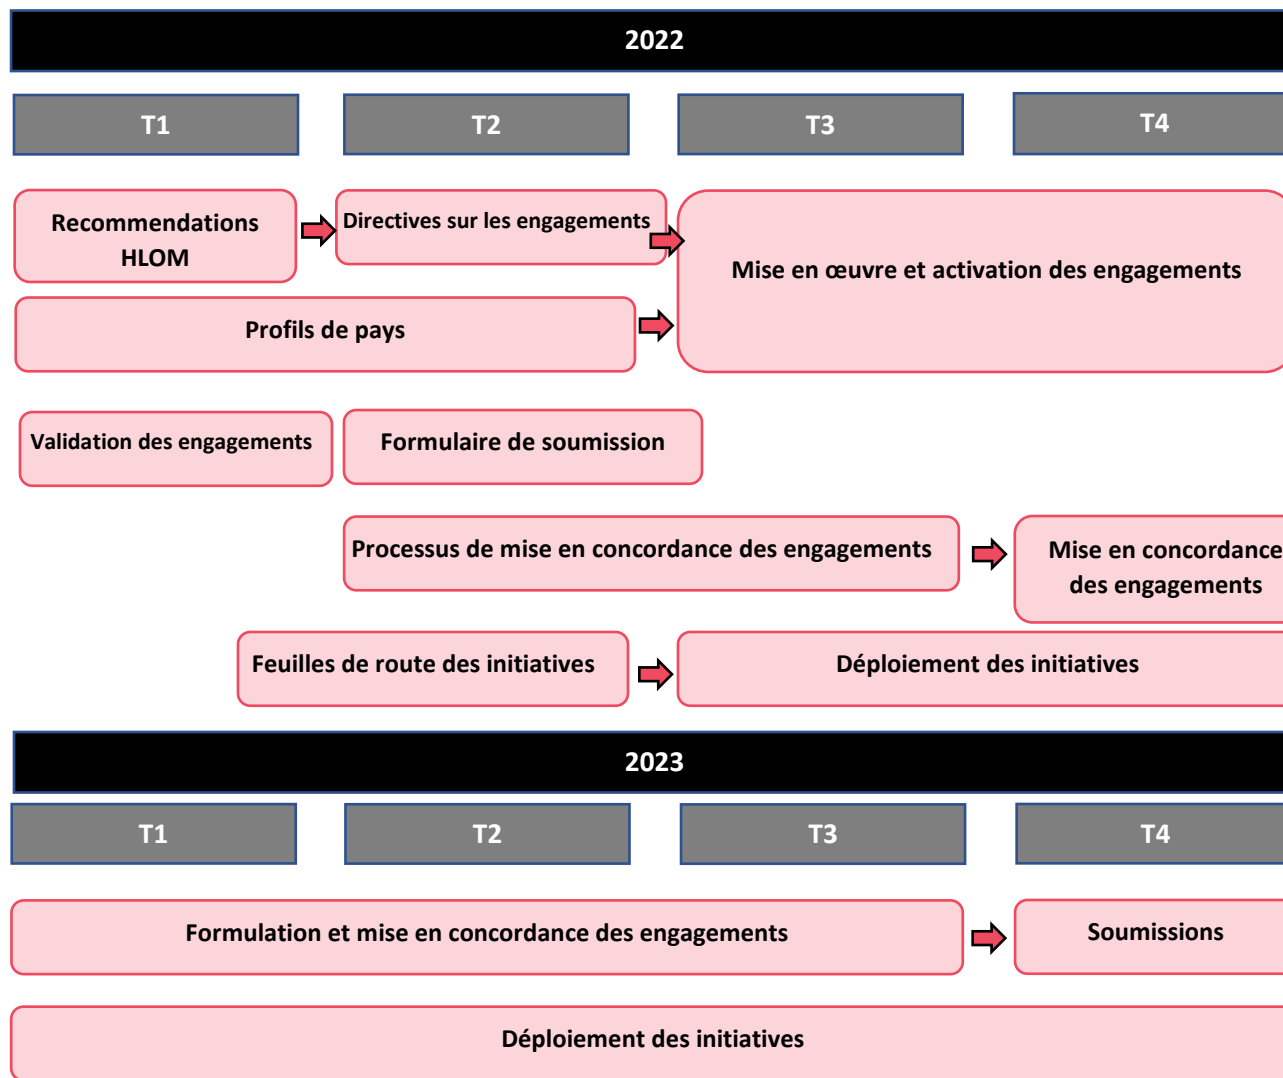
2022

T1

T2

T3

T4

Recommendations HLOM

Directives sur les engagements

Mise en œuvre et activation des engagements

Profils de pays

Validation des engagements

Formulaire de soumission

Processus de mise en concordance des engagements

Mise en concordance des engagements

Feuilles de route des initiatives

Déploiement des initiatives

2023

T1

T2

T3

T4

Formulation et mise en concordance des engagements

Soumissions

Déploiement des initiatives